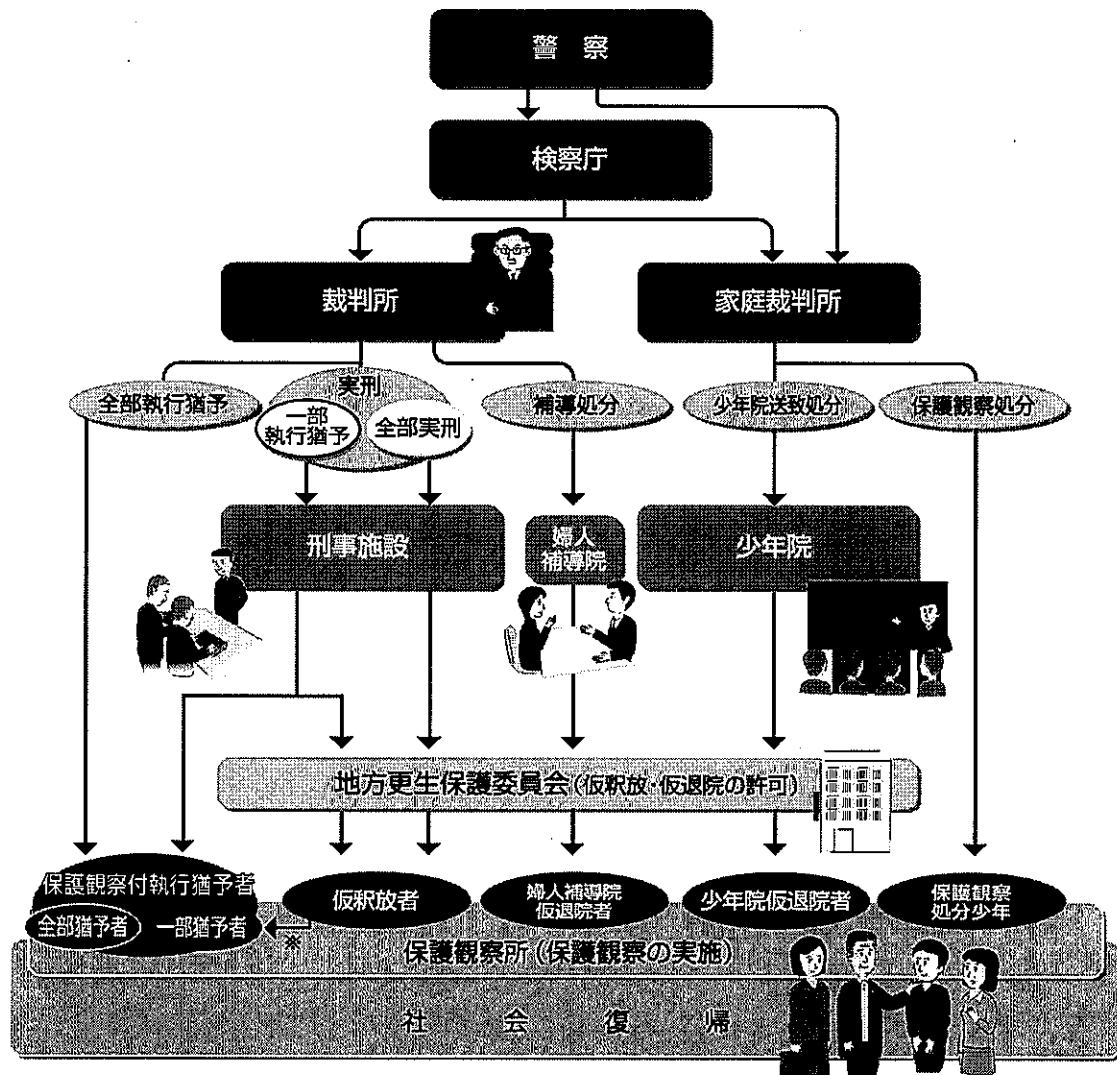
警察

検察庁

裁判所

家庭裁判所

全部執行猶予

実刑

一部執行猶予

全部実刑

補導処分

少年院送致処分

保護観察処分

刑事施設

婦人補導院

少年院

地方更生保護委員会（仮釈放・仮退院の許可）

保護観察付執行猶予者

全部猶予者

一部猶予者

※

仮釈放者

婦人補導院仮退院者

少年院仮退院者

保護観察処分少年

保護観察所（保護観察の実施）

社会復帰